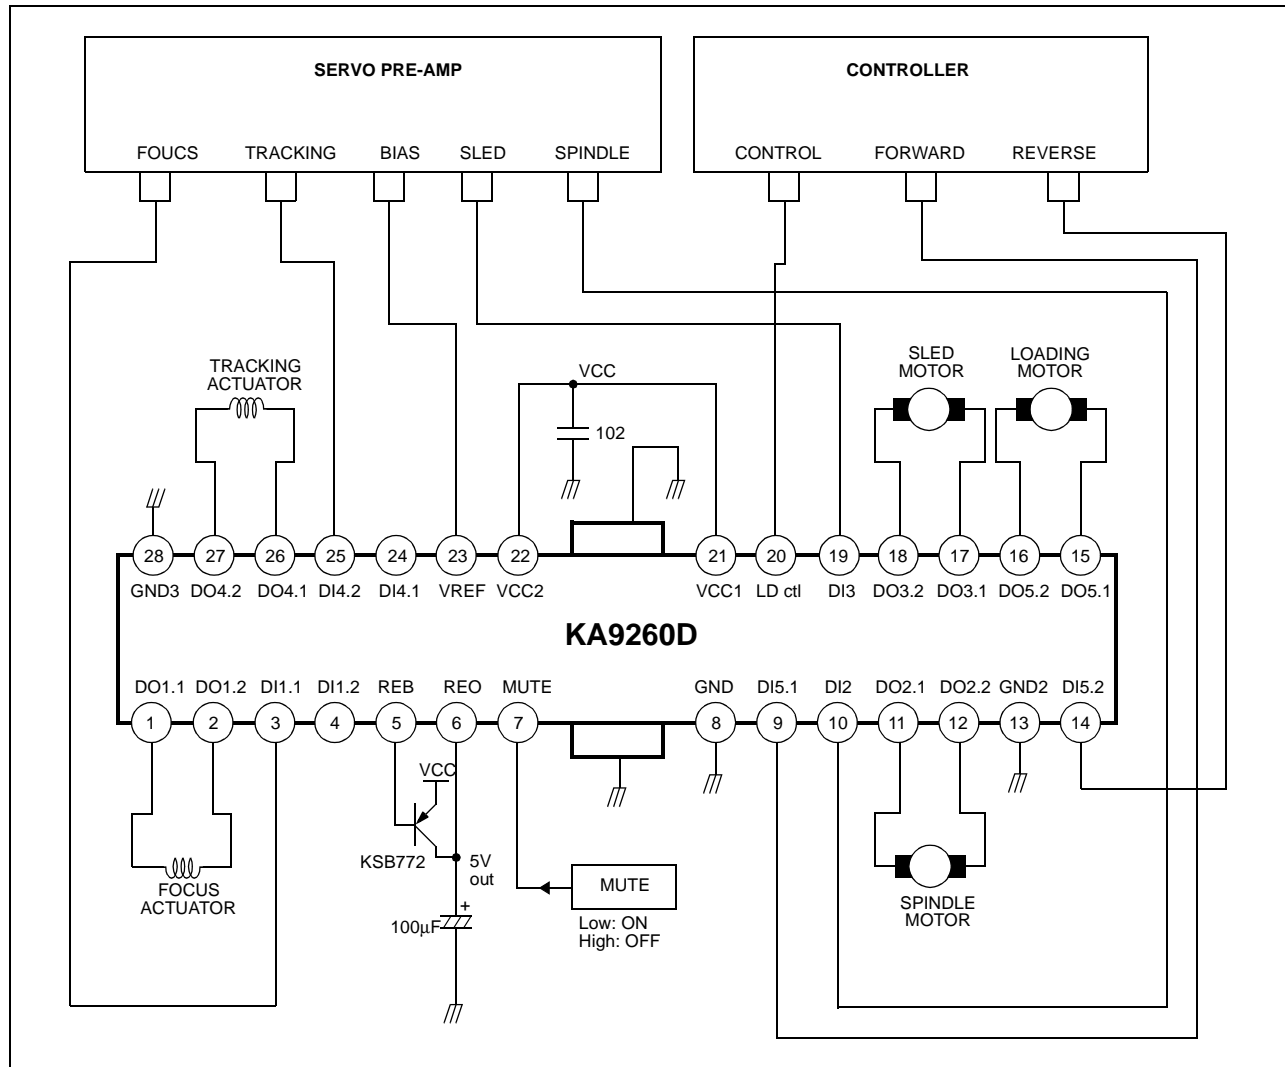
SERVO PRE-AMP

FOUCS TRACKING BIAS SLED SPINDLE

CONTROLLER

CONTROL FORWARD REVERSE

TRACKING ACTUATOR

VCC

102

SLED MOTOR

LOADING MOTOR

28 27 26 25 24 23 22 21 20 19 18 17 16 15

GND3 DO4.2 DO4.1 DI4.2 DI4.1 VREF VCC2 VCC1 LD ctl DI3 DO3.2 DO3.1 DO5.2 DO5.1

KA9260D

DO1.1 DO1.2 DI1.1 DI1.2 REB REO MUTE GND DI5.1 DI2 DO2.1 DO2.2 GND2 DI5.2

1 2 3 4 5 6 7 8 9 10 11 12 13 14

VCC

KSB772

5V out

FOCUS ACTUATOR

+

100µF

MUTE

Low: ON
High: OFF

SPINDLE MOTOR